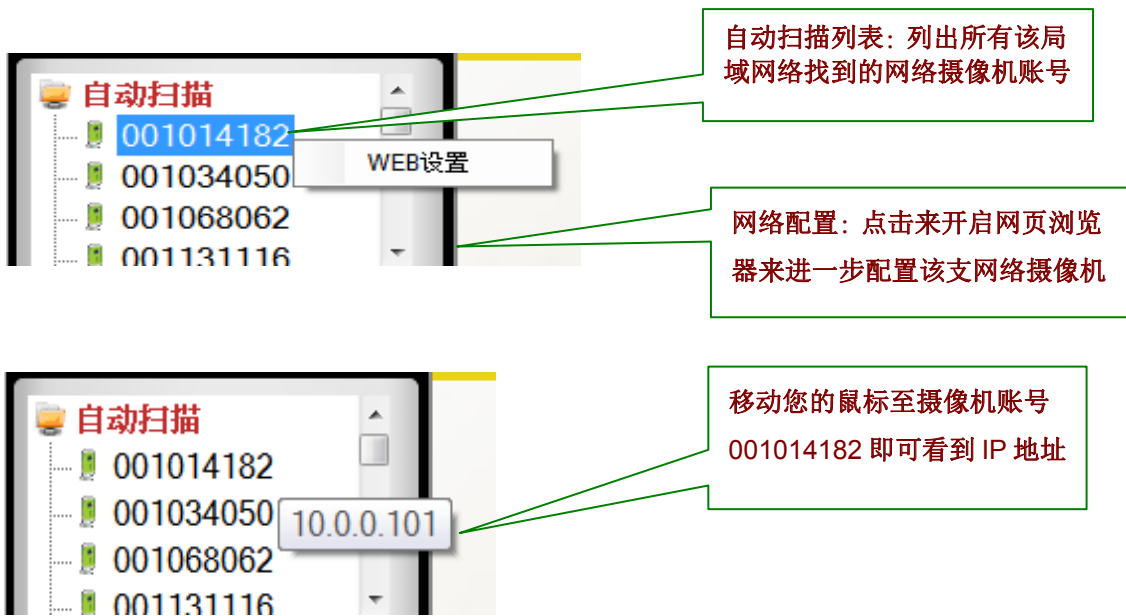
自动扫描
001014182
WEB设置
001034050
001068062
001131116

自动扫描列表：列出所有该局域网络找到的网络摄像机账号

网络配置：点击来开启网页浏览器来进一步配置该支网络摄像机

自动扫描
001014182
001034050
10.0.0.101
001068062
001131116

移动您的鼠标至摄像机账号 001014182 即可看到 IP 地址